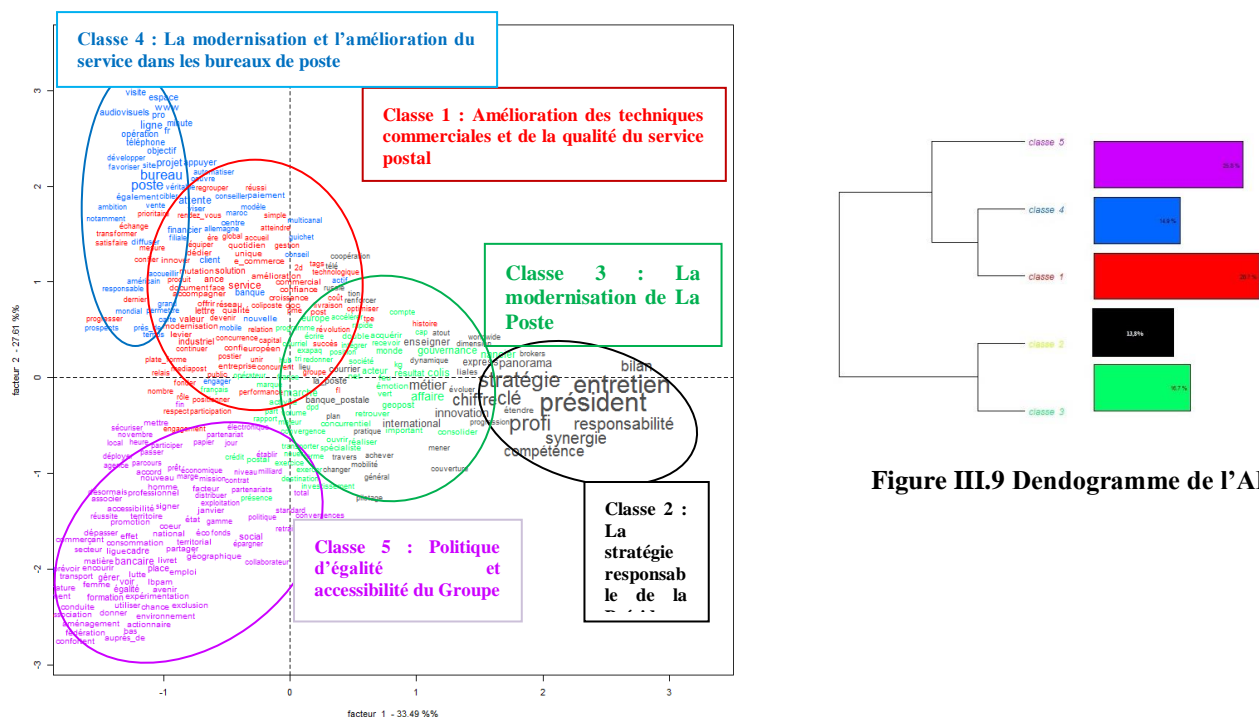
Classe 4 : La modernisation et l'amélioration du service dans les bureaux de poste

Classe 1 : Amélioration des techniques commerciales et de la qualité du service postal

Classe 3 : La modernisation de La Poste

Classe 2 : La stratégie responsable de la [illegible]

Classe 5 : Politique d'égalité et accessibilité du Groupe

visite espace audiovisuels www pro minute ligne fr opération téléphone objectif développer projet appuyer favoriser site bureau poste attente également financier accueil service solution amélioration banque commercial confiance croissance qualité nouvelle industriel valeur entreprise

stratégie entretien président profi synergie compétence bilan responsabilité chiffre clé panorama métier affaire innovation international gouvernance enseigner

bancaire égalité formation social emploi territorial professionnel accessibilité promotion

facteur 1 - 33.49 %%

facteur 2 - 27.61 %%

3 2 1 0 -1 -2 -3

-1 0 1 2 3

classe 5

classe 4

classe 1

classe 2

classe 3

25,5 %

14,6 %

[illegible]

13,8%

16,7 %

Figure III.9 Dendogramme de l'A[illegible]